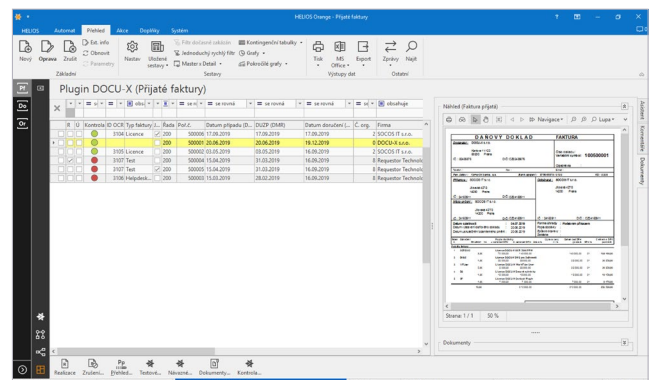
HELIOS Orange - Přijaté faktury

HELIOS Automat Přehled Akce Doplňky Systém

Nový Oprava Zrušit Ext. info Obnovit Parametry Nastav Uložené sestavy Filtr dočasně zakázán Jednoduchý rychlý filtr Master s Detail Kontingenční tabulky Grafy Pokročilé grafy Tisk MS Office Export Zprávy Najít

Základní Sestavy Výstupy dat Ostatní

Plugin DOCU-X (Přijaté faktury)

| | R | Ú | Kontrola | ID OCR | Typ faktury | Řada | Poř.č. | Datum případu (D... | DUZP (DMR) | Datum doručení (... | C. org. | Firma |
|---|---|---|---|---|---|---|---|---|---|---|---|---|
| | | | | 3104 | Licence | | 200 | 500006 | 17.06.2019 | 17.06.2019 | 2 | SOCOS IT s.r.o. |
| | | | | | | | 200 | 500001 | 20.06.2019 | 20.06.2019 | 19.12.2019 | 0 | DOCU-X s.r.o. |
| | | | | 3105 | Licence | | 200 | 500002 | 03.05.2019 | 03.05.2019 | 16.09.2019 | 2 | SOCOS IT s.r.o. |
| | | | | 3107 | Test | | 200 | 500004 | 15.04.2019 | 31.03.2019 | 16.09.2019 | 8 | Requestor Technolo |
| | | | | 3107 | Test | | 200 | 500005 | 15.04.2019 | 31.03.2019 | 16.09.2019 | 8 | Requestor Technolo |
| | | | | 3108 | Helpdesk | | 200 | 500003 | 15.03.2019 | 28.02.2019 | 16.09.2019 | 8 | Requestor Technolo |

Náhled (Faktura přijatá)

Navigace Lupa

DAŇOVÝ DOKLAD FAKTURA 1005000001

Stránka: 1 / 1 50 %

Dokumenty

Atributy Komentáře Dokumenty

Realizace Zrušení... Přehled... Testové... Návazné... Dokumenty... Kontrola...